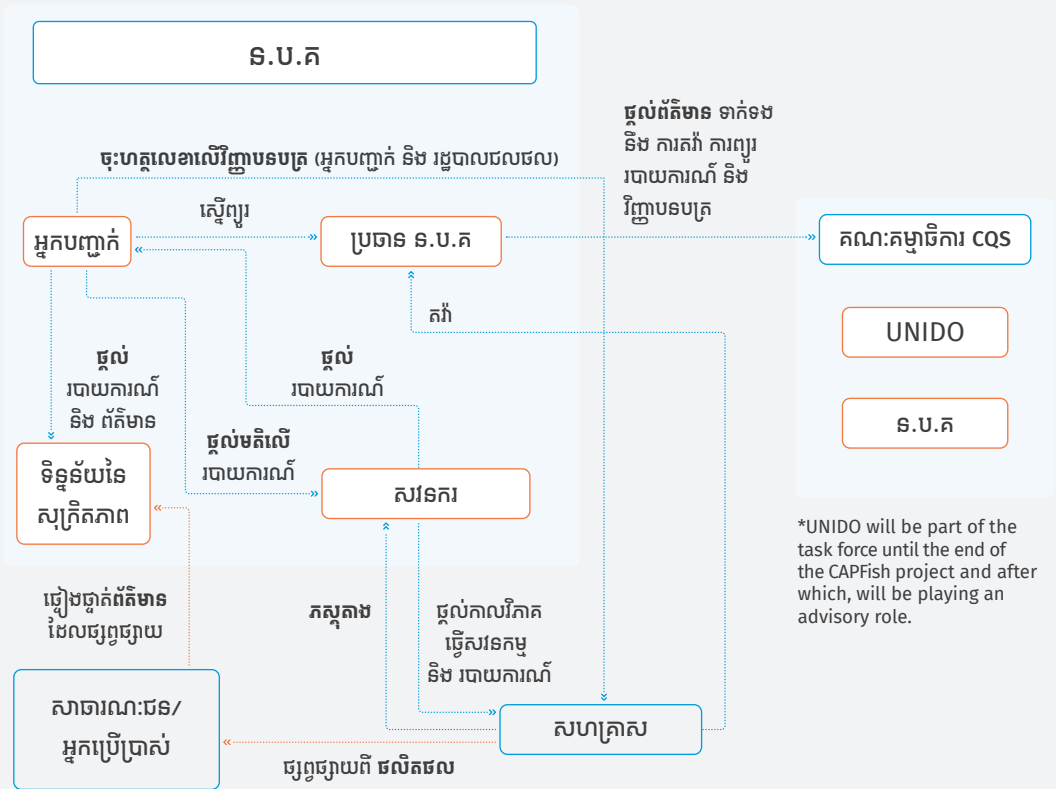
ន.ប.គ

ផ្តល់ព័ត៌មាន ទាក់ទង និង ការតវ៉ា ការព្យួរ របាយការណ៍ និង វិញ្ញាបនបត្រ

ចុះហត្ថលេខាលើវិញ្ញាបនបត្រ (អ្នកបញ្ជាក់ និង រដ្ឋបាលជលផល)

ស្នើព្យួរ

អ្នកបញ្ជាក់

ប្រធាន ន.ប.គ

គណៈកម្មាធិការ CQS

UNIDO

ន.ប.គ

តវ៉ា

ផ្តល់ របាយការណ៍ និង ព័ត៌មាន

ផ្តល់ របាយការណ៍

ទិន្នន័យនៃសុក្រិតភាព

ផ្តល់មតិលើ របាយការណ៍

សវនករ

*UNIDO will be part of the task force until the end of the CAPFish project and after which, will be playing an advisory role.

ផ្ទៀងផ្ទាត់ព័ត៌មាន ដែលផ្សព្វផ្សាយ

ភស្តុតាង

ផ្តល់កាលវិភាគ ធ្វើសវនកម្ម និង របាយការណ៍

សាធារណៈជន/ អ្នកប្រើប្រាស់

សហគ្រាស

ផ្សព្វផ្សាយពី ផលិតផល